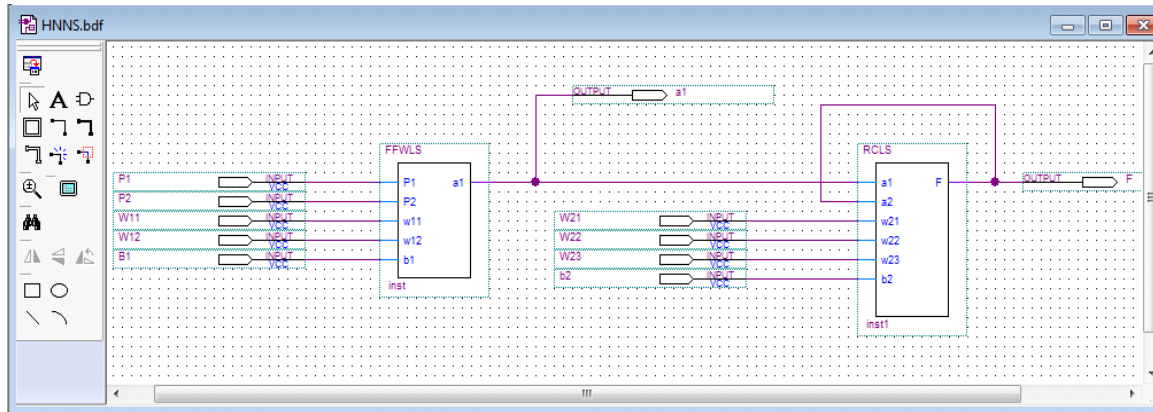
HNNS.bdf

OUTPUT a1

FFWLS
P1 INPUT VCC
P2 INPUT VCC
W11 INPUT VCC
W12 INPUT VCC
B1 INPUT VCC
P1 a1
P2
w11
w12
b1
inst

RCLS
a1 F
a2
W21 INPUT VCC w21
W22 INPUT VCC w22
W23 INPUT VCC w23
b2 INPUT VCC b2
inst1

OUTPUT F

III